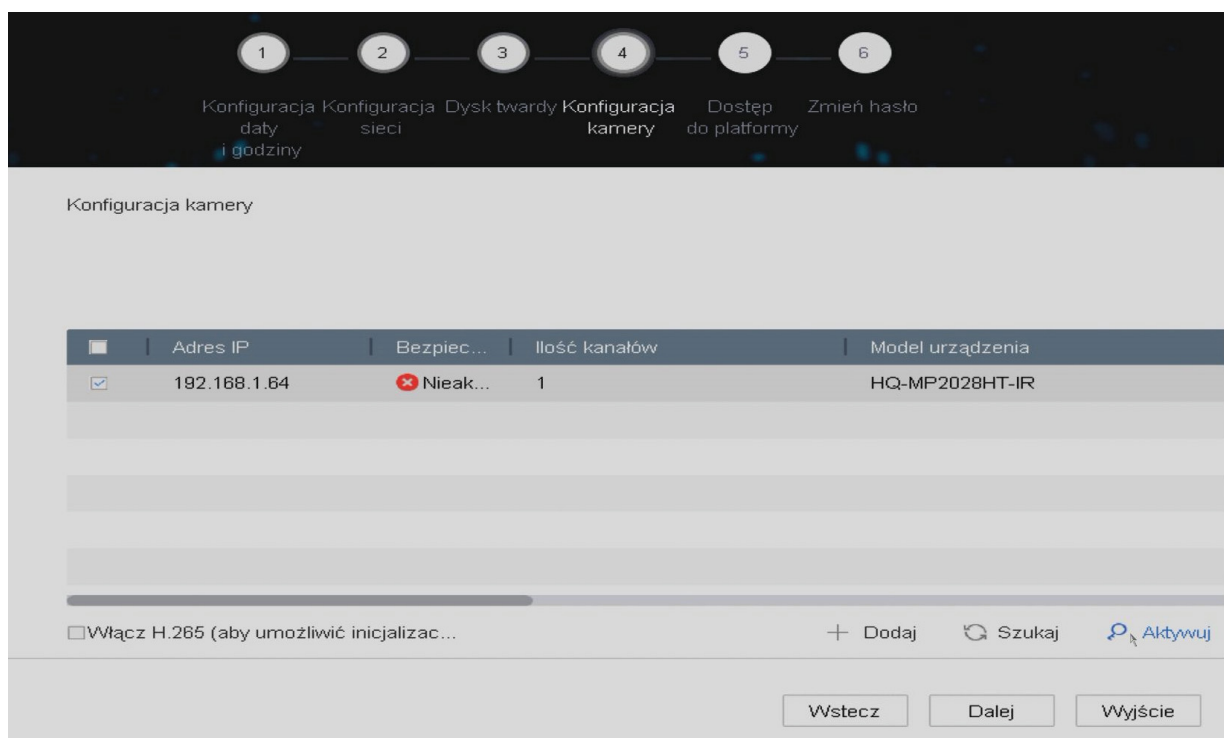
1 2 3 4 5 6

Konfiguracja daty i godziny

Konfiguracja sieci

Dysk twardy

Konfiguracja kamery

Dostęp do platformy

Zmień hasło

Konfiguracja kamery

| | Adres IP | Bezpiec... | Ilość kanałów | Model urządzenia |
|---|---|---|---|---|
| ☑ | 192.168.1.64 | Nieak... | 1 | HQ-MP2028HT-IR |

☐Włącz H.265 (aby umożliwić inicjalizac...

+ Dodaj

Szukaj

Aktywuj

Wstecz

Dalej

Wyjście